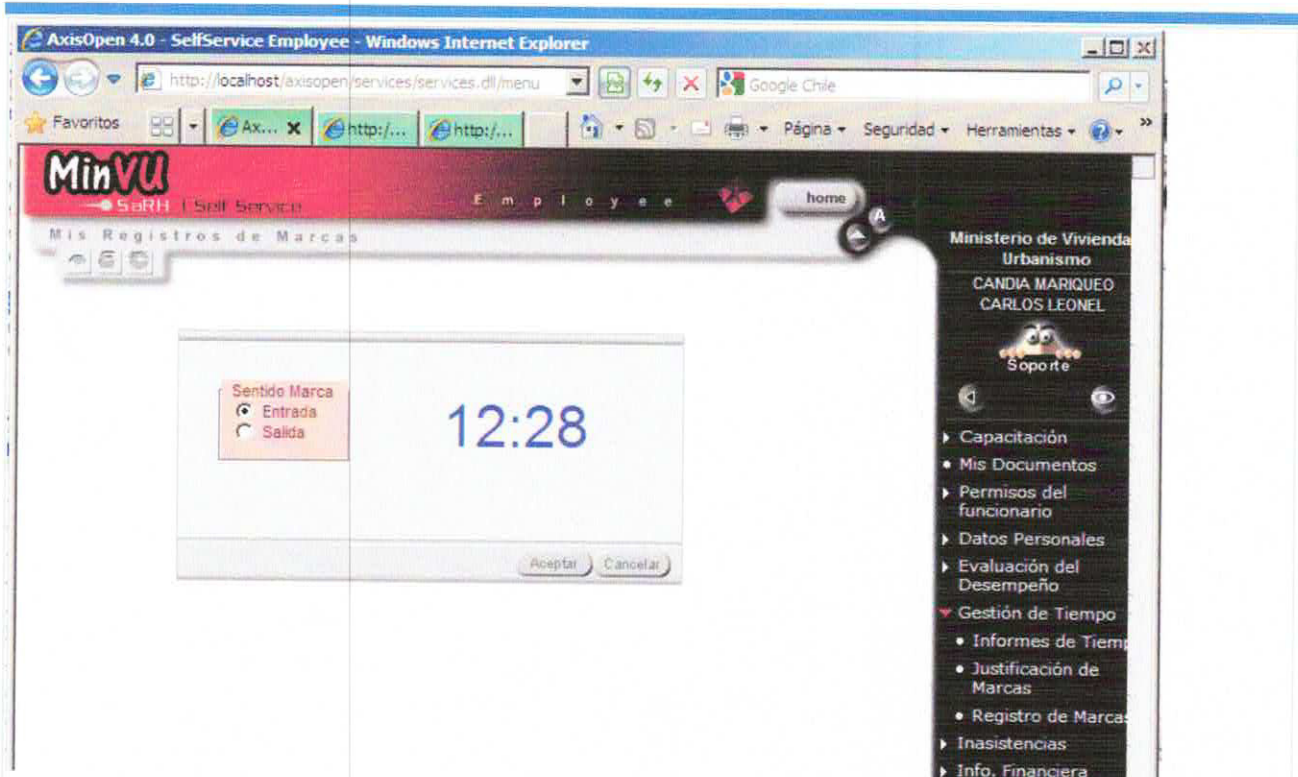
AxisOpen 4.0 - SelfService Employee - Windows Internet Explorer

http://localhost/axisopen/services/services.dll/menu

Google Chile

Favoritos

Ax...

http:/...

http:/...

Página

Seguridad

Herramientas

MinVU

SaRH | Self Service

E m p l o y e e

home

A

Mis Registros de Marcas

Ministerio de Vivienda Urbanismo

CANDIA MARIQUEO CARLOS LEONEL

Soporte

Sentido Marca
Entrada
Salida

12:28

Aceptar
Cancelar

Capacitación
Mis Documentos
Permisos del funcionario
Datos Personales
Evaluación del Desempeño
Gestión de Tiempo
Informes de Tiem
Justificación de Marcas
Registro de Marca
Inasistencias
Info. Financiera